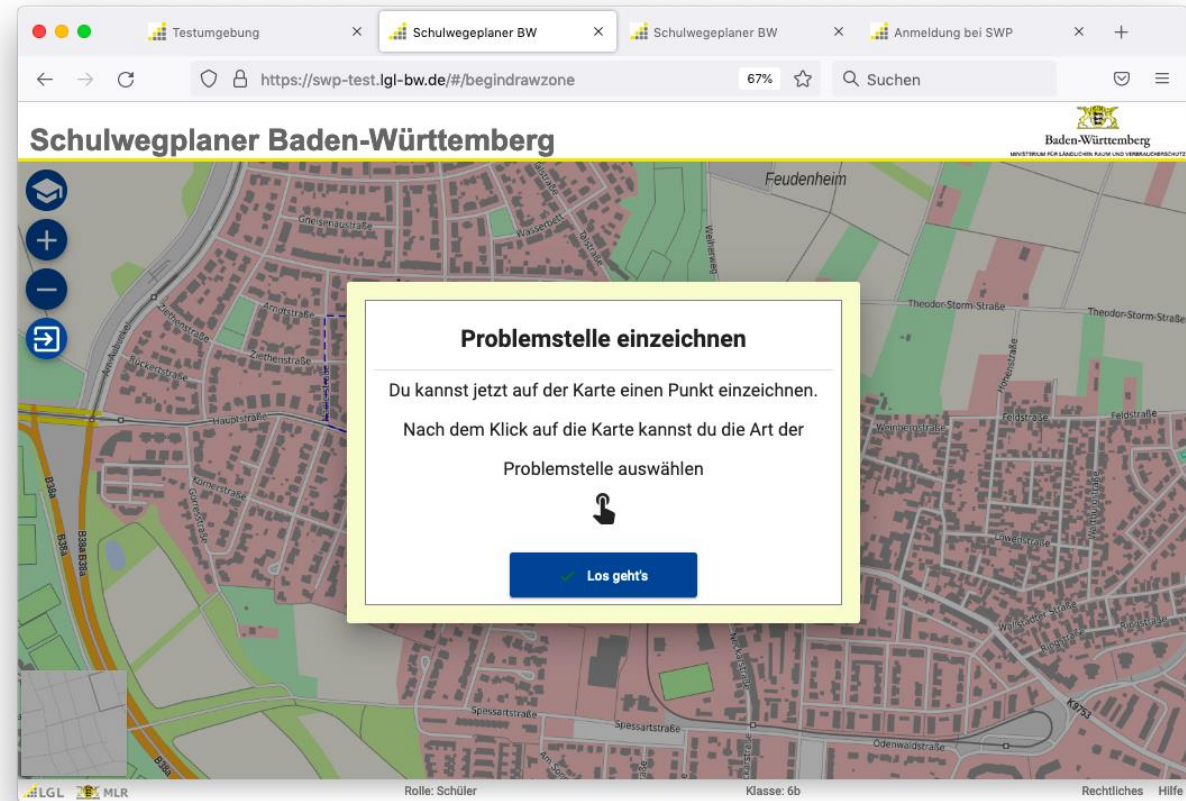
Testumgebung ×
Schulwegeplaner BW ×
Schulwegeplaner BW ×
Anmeldung bei SWP ×
+

https://swp-test.lgl-bw.de/#/begindrawzone
67%
Suchen

Schulwegplaner Baden-Württemberg

Baden-Württemberg
MINISTERIUM FÜR LÄNDLICHEN RAUM UND VERBRAUCHERSCHUTZ

Feudenheim
Gneisenaustraße
Wasserbettstraße
Weinbergstraße
Theodor-Storm-Straße
Theodor-Storm-Straße
Arndtstraße
Ziethenstraße
Ziethenstraße
Blücherstraße
Hauptstraße
Feldstraße
Feldstraße
Körnerstraße
Gorkstraße
B38a
B38a
B38a B38a
Löwenstraße
Spessartstraße
Spessartstraße
Odenwaldstraße
K9753

Problemstelle einzeichnen

Du kannst jetzt auf der Karte einen Punkt einzeichnen.

Nach dem Klick auf die Karte kannst du die Art der

Problemstelle auswählen

Los geht's

LGL MLR
Rolle: Schüler
Klasse: 6b
Rechtliches Hilfe